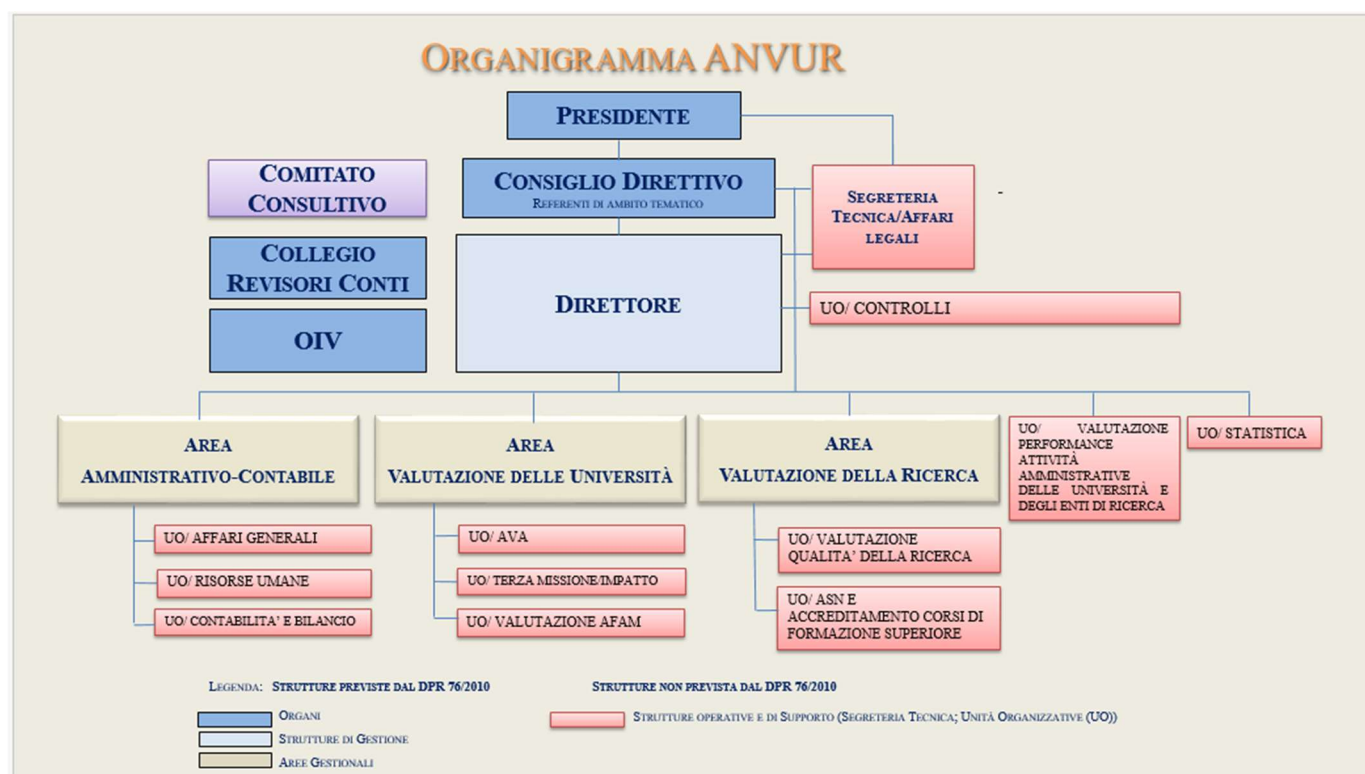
ORGANIGRAMMA ANVUR

PRESIDENTE

COMITATO CONSULTIVO

CONSIGLIO DIRETTIVO
REFERENTI DI AMBITO TEMATICO

SEGRETERIA TECNICA/AFFARI LEGALI

COLLEGIO REVISORI CONTI

DIRETTORE

UO/ CONTROLLI

OIV

AREA AMMINISTRATIVO-CONTABILE

AREA VALUTAZIONE DELLE UNIVERSITÀ

AREA VALUTAZIONE DELLA RICERCA

UO/ VALUTAZIONE PERFORMANCE ATTIVITÀ AMMINISTRATIVE DELLE UNIVERSITÀ E DEGLI ENTI DI RICERCA

UO/ STATISTICA

UO/ AFFARI GENERALI

UO/ RISORSE UMANE

UO/ CONTABILITA' E BILANCIO

UO/ AVA

UO/ TERZA MISSIONE/IMPATTO

UO/ VALUTAZIONE AFAM

UO/ VALUTAZIONE QUALITA' DELLA RICERCA

UO/ ASN E ACCREDITAMENTO CORSI DI FORMAZIONE SUPERIORE

LEGENDA: STRUTTURE PREVISTE DAL DPR 76/2010

STRUTTURE NON PREVISTA DAL DPR 76/2010

ORGANI

STRUTTURE DI GESTIONE

AREE GESTIONALI

STRUTTURE OPERATIVE E DI SUPPORTO (SEGRETERIA TECNICA; UNITÀ ORGANIZZATIVE (UO))